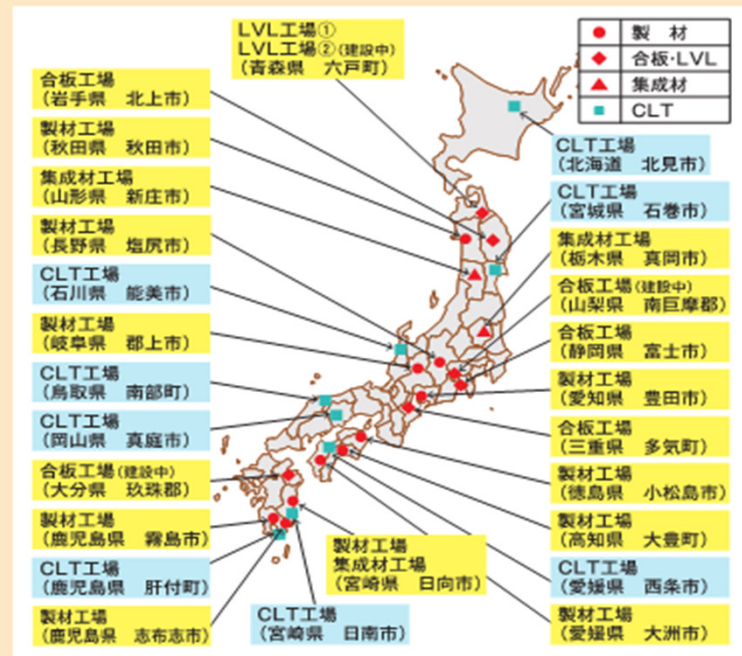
LVL工場①
LVL工場②(建設中)
(青森県　六戸町)

製材
合板·LVL
集成材
CLT

合板工場
(岩手県　北上市)

製材工場
(秋田県　秋田市)

集成材工場
(山形県　新庄市)

製材工場
(長野県　塩尻市)

CLT工場
(石川県　能美市)

製材工場
(岐阜県　郡上市)

CLT工場
(鳥取県　南部町)

CLT工場
(岡山県　真庭市)

合板工場(建設中)
(大分県　玖珠郡)

製材工場
(鹿児島県　霧島市)

CLT工場
(鹿児島県　肝付町)

製材工場
(鹿児島県　志布志市)

CLT工場
(宮崎県　日南市)

製材工場
集成材工場
(宮崎県　日向市)

CLT工場
(北海道　北見市)

CLT工場
(宮城県　石巻市)

集成材工場
(栃木県　真岡市)

合板工場(建設中)
(山梨県　南巨摩郡)

合板工場
(静岡県　富士市)

製材工場
(愛知県　豊田市)

合板工場
(三重県　多気町)

製材工場
(徳島県　小松島市)

製材工場
(高知県　大豊町)

CLT工場
(愛媛県　西条市)

製材工場
(愛媛県　大洲市)